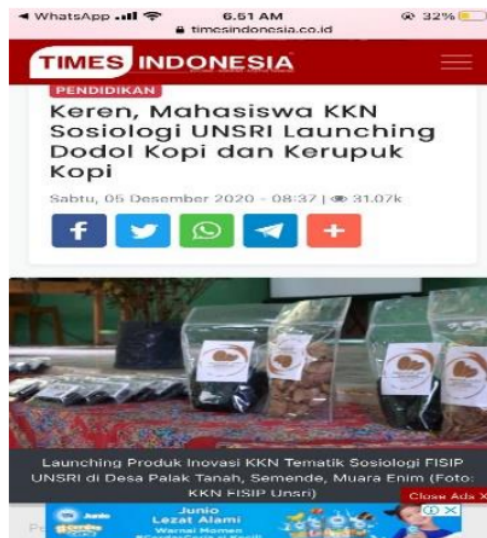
◄ WhatsApp 6.51 AM 32%
timesindonesia.co.id

TIMES INDONESIA

PENDIDIKAN

Keren, Mahasiswa KKN Sosiologi UNSRI Launching Dodol Kopi dan Kerupuk Kopi

Sabtu, 05 Desember 2020 - 08:37 | 31.07k

Launching Produk Inovasi KKN Tematik Sosiologi FISIP UNSRI di Desa Palak Tanah, Semende, Muara Enim (Foto: KKN FISIP Unsri)

Close Ads X

Junio
Lezat Alami
Warnai Momen
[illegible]